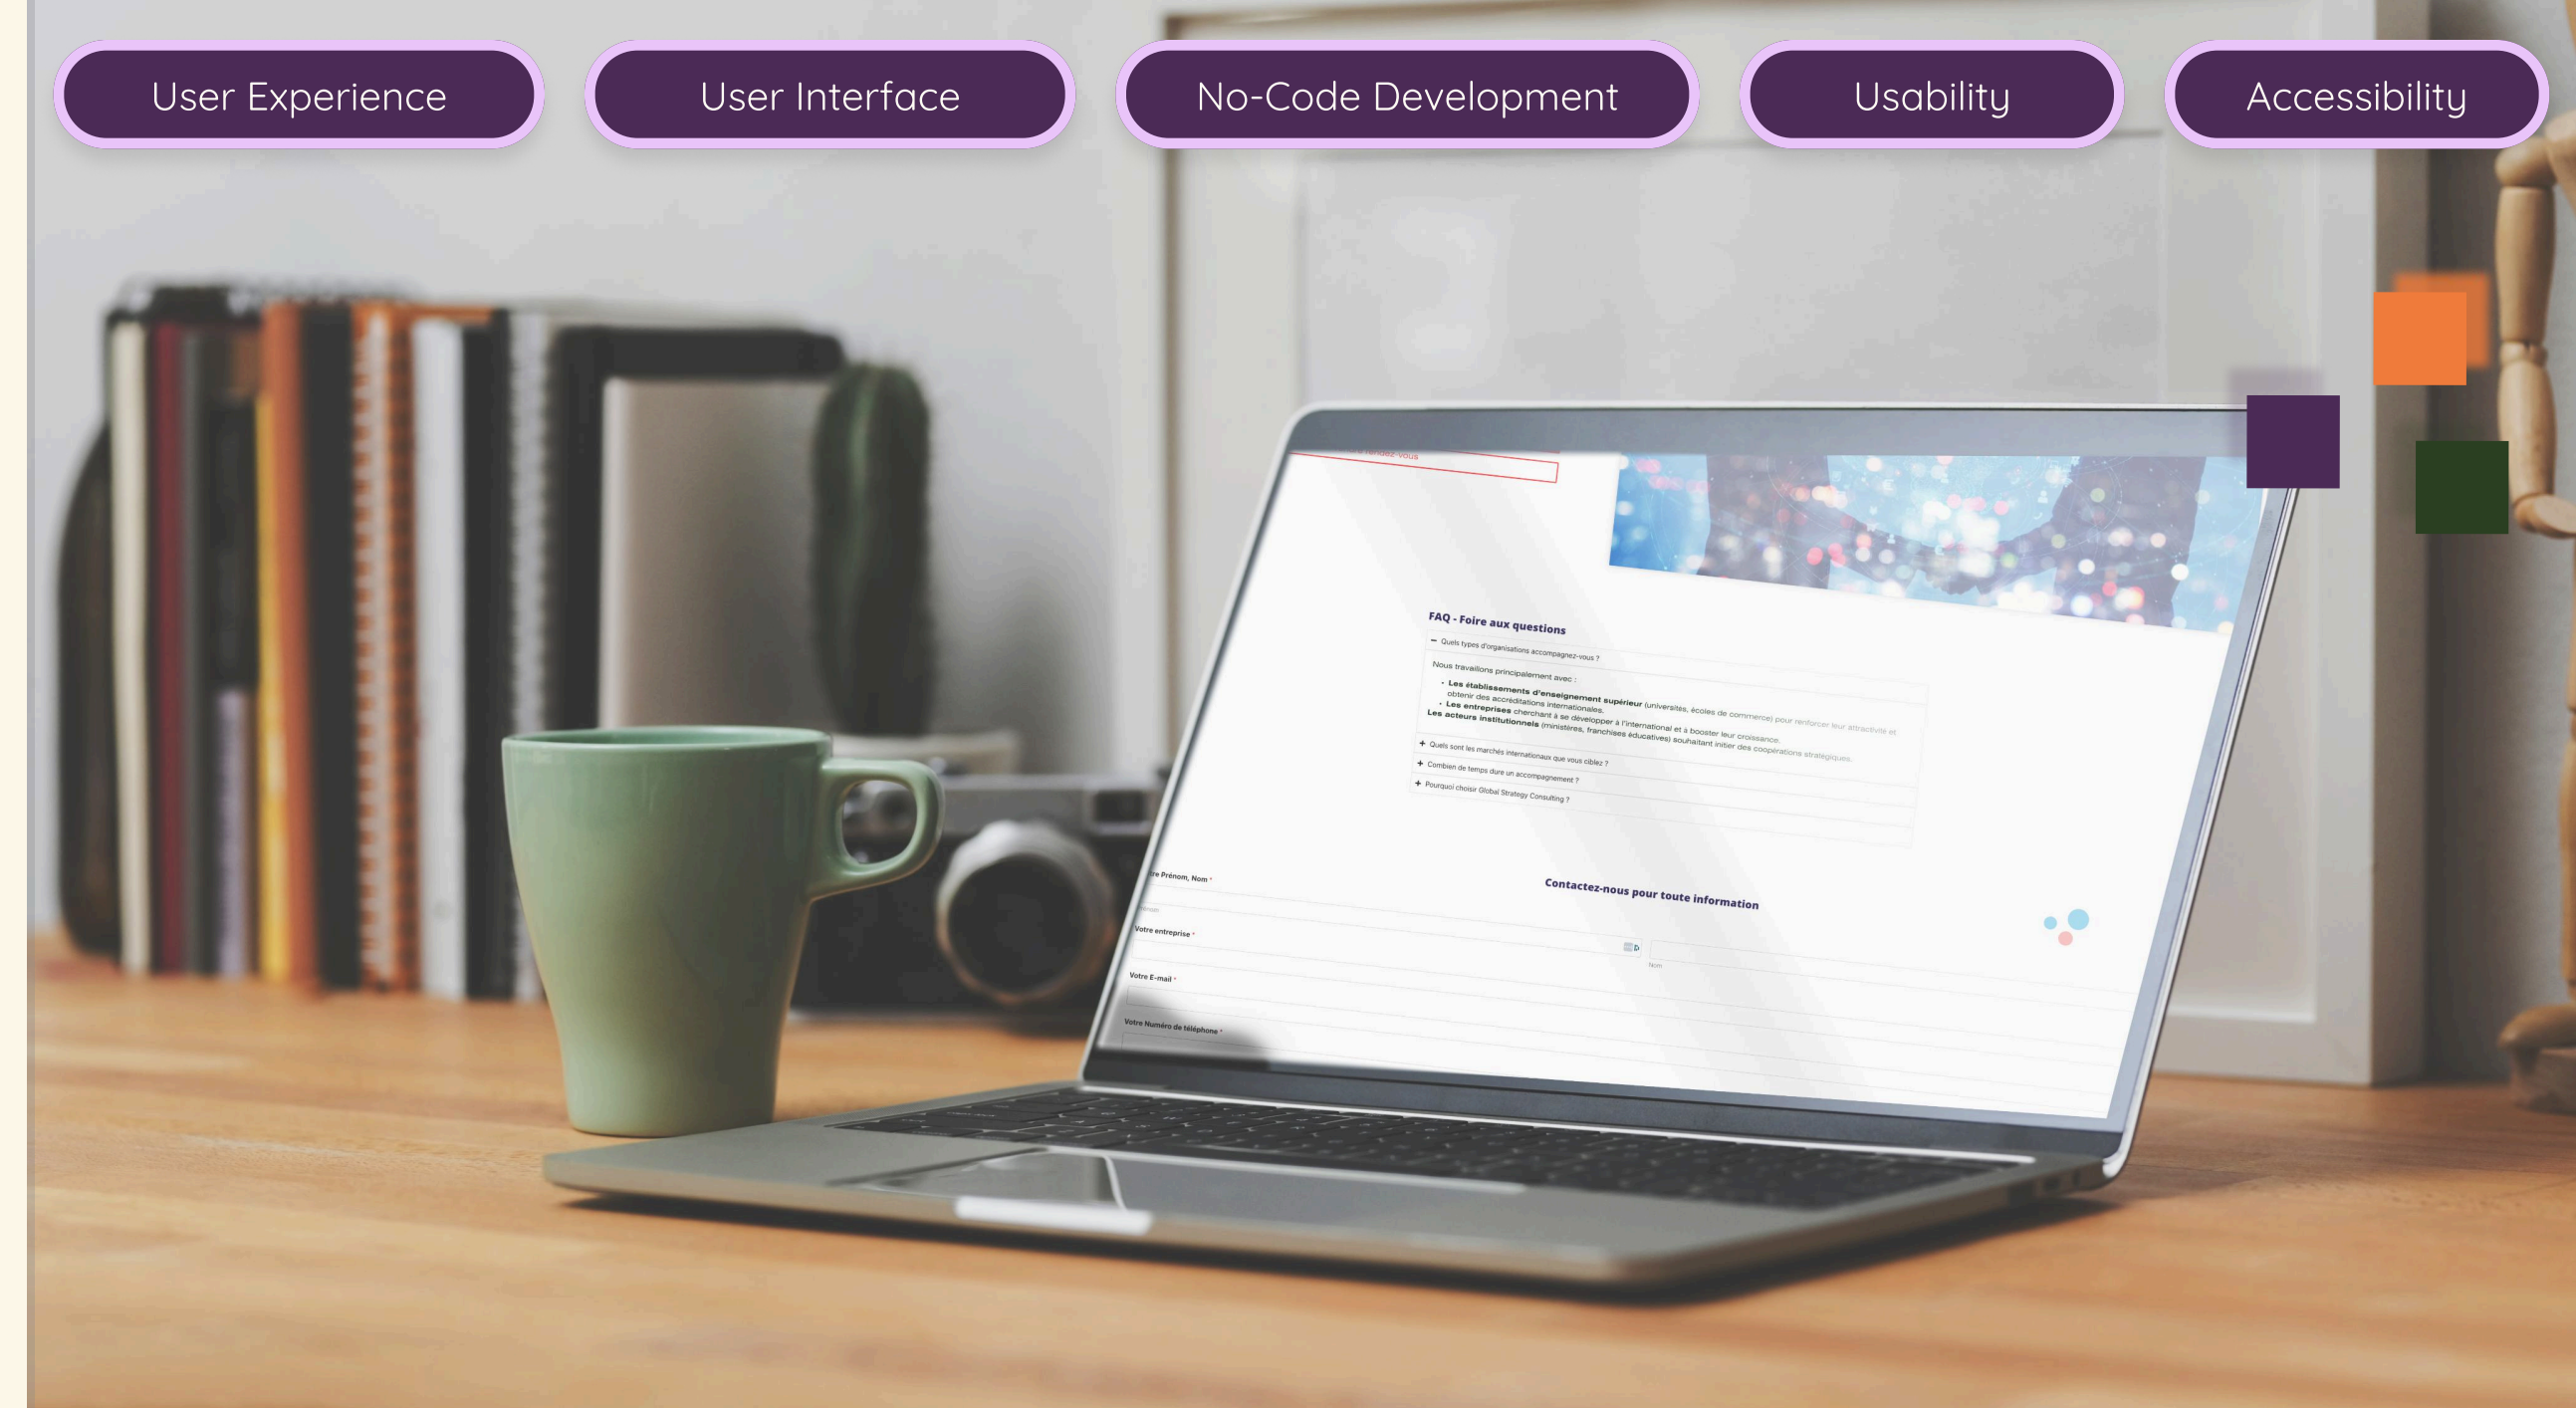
User Experience

User Interface

No-Code Development

Usability

Accessibility

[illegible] rendez-vous

FAQ - Foire aux questions

− Quels types d'organisations accompagnez-vous ?

Nous travaillons principalement avec :

• **Les établissements d'enseignement supérieur** (universités, écoles de commerce) pour renforcer leur attractivité et obtenir des accréditations internationales.
• **Les entreprises** cherchant à se développer à l'international et à booster leur croissance.
**Les acteurs institutionnels** (ministères, franchises éducatives) souhaitant initier des coopérations stratégiques.

+ Quels sont les marchés internationaux que vous ciblez ?
+ Combien de temps dure un accompagnement ?
+ Pourquoi choisir Global Strategy Consulting ?

Contactez-nous pour toute information

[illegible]re Prénom, Nom *
Prénom
Nom
Votre entreprise *
Votre E-mail *
Votre Numéro de téléphone *